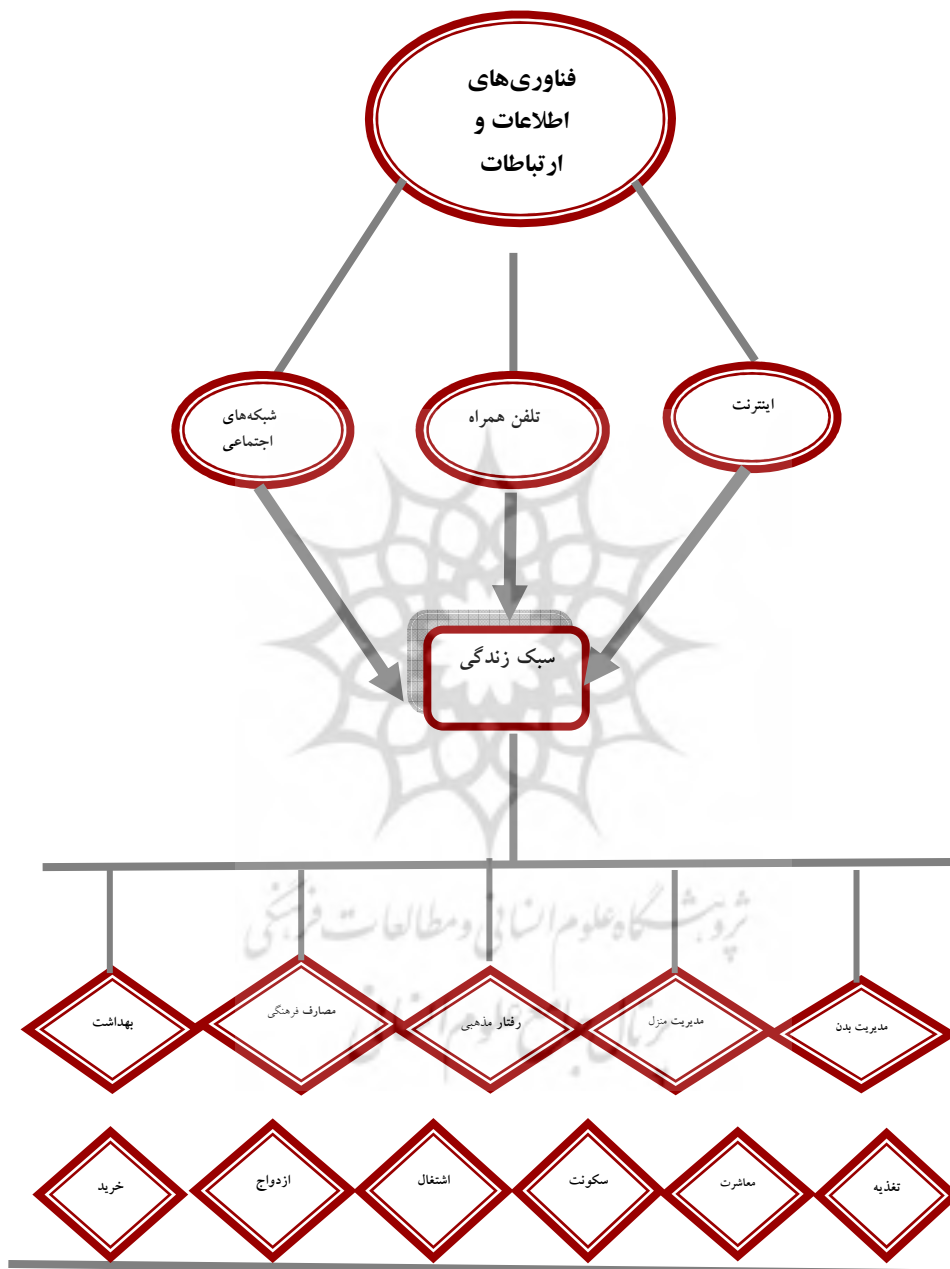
فناوری‌های اطلاعات و ارتباطات

اینترنت

تلفن همراه

شبکه‌های اجتماعی

سبک زندگی

مدیریت بدن

مدیریت منزل

رفتار مذهبی

مصارف فرهنگی

بهداشت

پژوهشگاه علوم انسانی و مطالعات فرهنگی
پرتال جامع علوم انسانی

تغذیه

معاشرت

سکونت

اشتغال

ازدواج

خرید